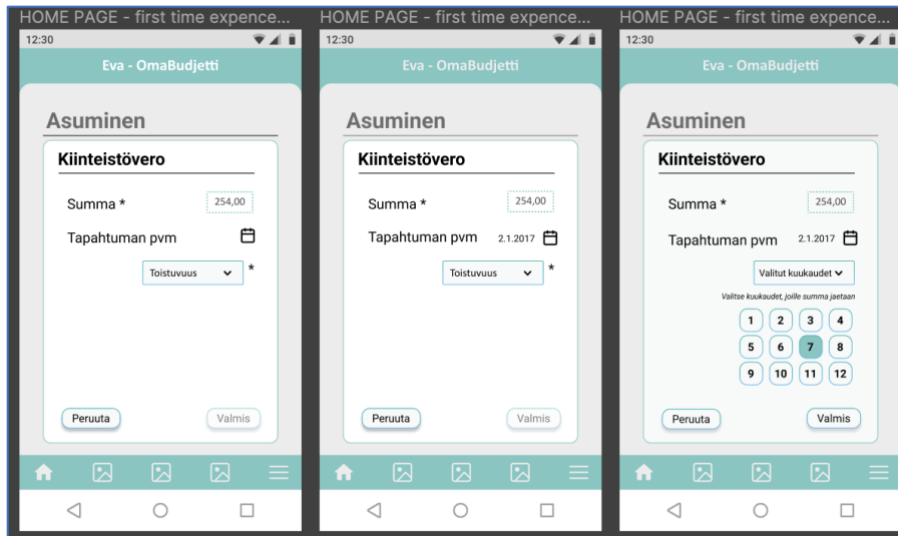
HOME PAGE - first time expence...

12:30

Eva - OmaBudjetti

Asuminen

Kiinteistövero

Summa *

254,00

Tapahtuman pvm

Toistuvuus

*

Peruuta

Valmis

HOME PAGE - first time expence...

12:30

Eva - OmaBudjetti

Asuminen

Kiinteistövero

Summa *

254,00

Tapahtuman pvm

2.1.2017

Toistuvuus

*

Peruuta

Valmis

HOME PAGE - first time expence...

12:30

Eva - OmaBudjetti

Asuminen

Kiinteistövero

Summa *

254,00

Tapahtuman pvm

2.1.2017

Valitut kuukaudet

Valitse kuukaudet, joille summa jaetaan

1 2 3 4
5 6 7 8
9 10 11 12

Peruuta

Valmis